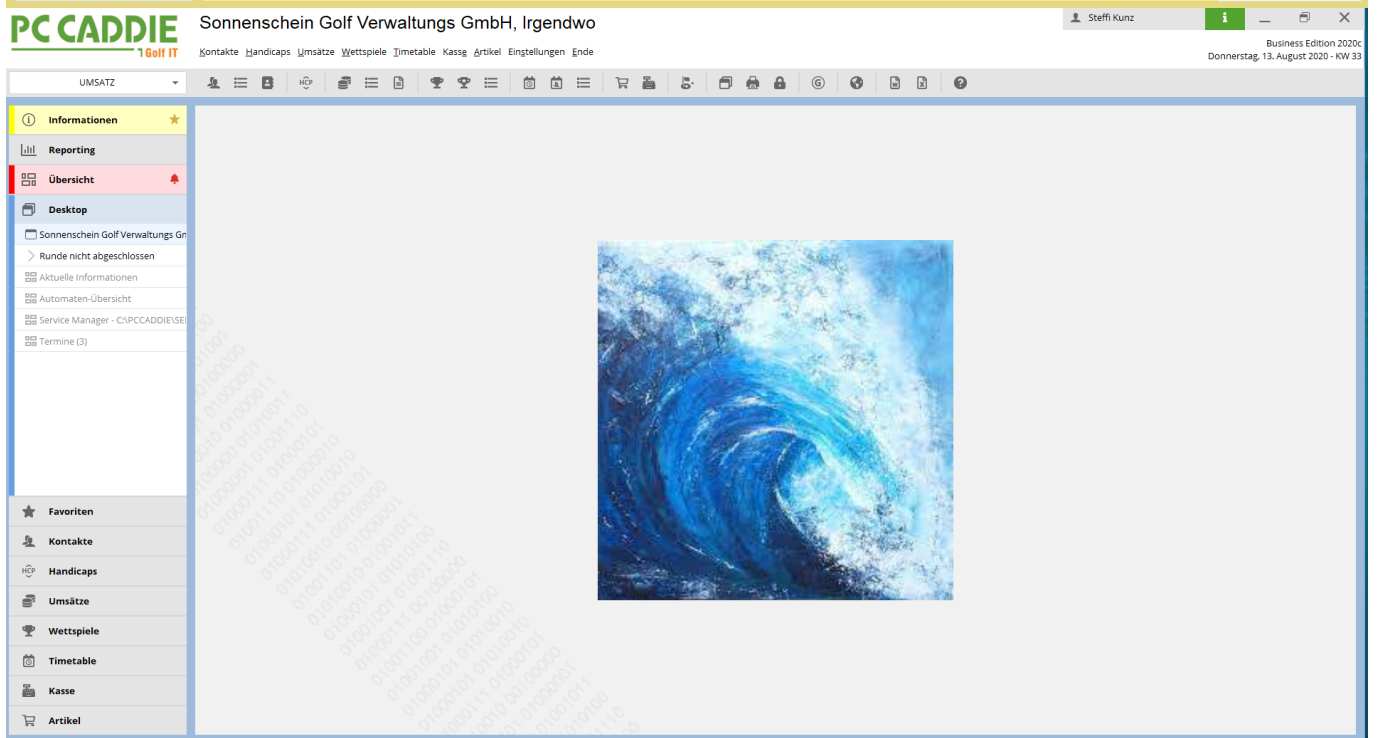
PC CADDIE
1 Golf IT

Sonnenschein Golf Verwaltungs GmbH, Irgendwo

Kontakte Handicaps Umsätze Wettspiele Timetable Kasse Artikel Einstellungen Ende

Steffi Kunz

Business Edition 2020c
Donnerstag, 13. August 2020 - KW 33

UMSATZ

HCP

Informationen
Reporting
Übersicht
Desktop
Sonnenschein Golf Verwaltungs Gr
Runde nicht abgeschlossen
Aktuelle Informationen
Automaten-Übersicht
Service Manager - C:\PCCADDIE\SEI
Termine (3)

Favoriten
Kontakte
Handicaps
Umsätze
Wettspiele
Timetable
Kasse
Artikel